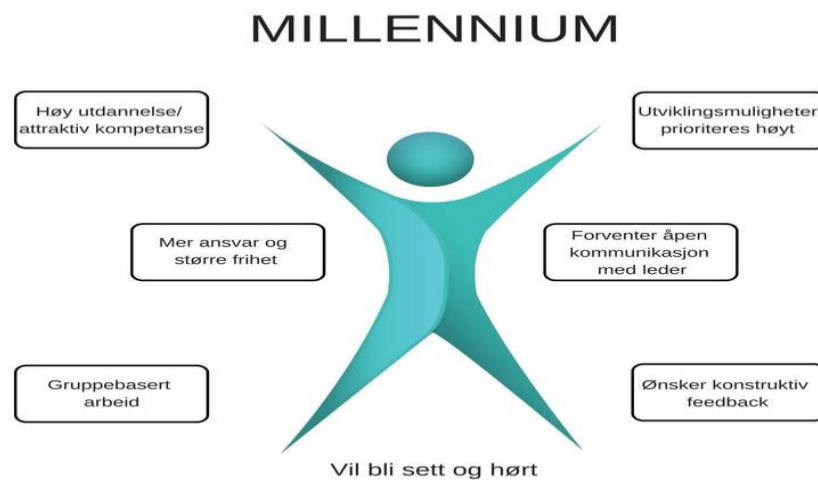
MILLENNIUM

Høy utdannelse/ attraktiv kompetanse

Utviklingsmuligheter prioriteres høyt

Mer ansvar og større frihet

Forventer åpen kommunikasjon med leder

Gruppebasert arbeid

Ønsker konstruktiv feedback

Vil bli sett og hørt